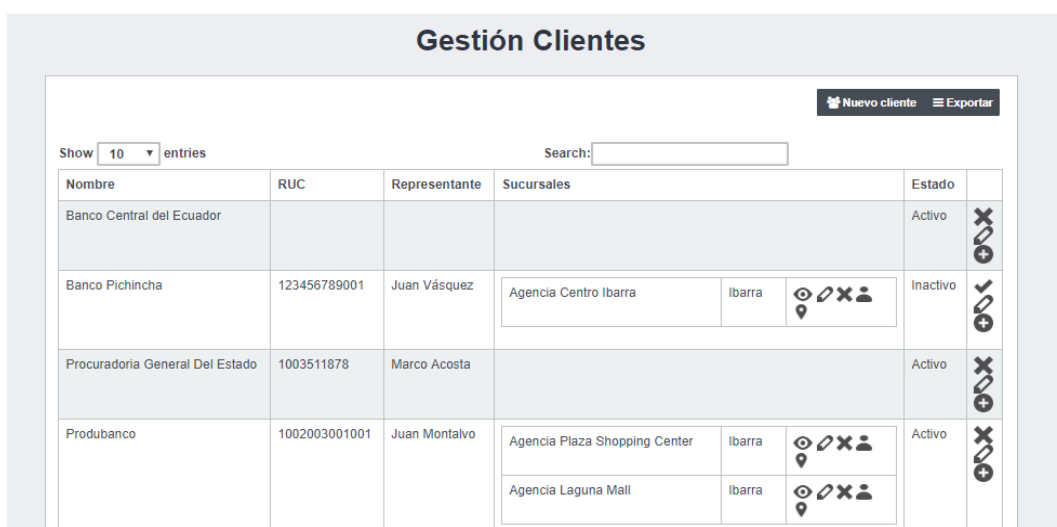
Gestión Clientes

Nuevo cliente ≡ Exportar

Show 10 entries

Search:

| Nombre | RUC | Representante | Sucursales | Estado | |
|---|---|---|---|---|---|
| Banco Central del Ecuador | | | | Activo | |
| Banco Pichincha | 123456789001 | Juan Vásquez | Agencia Centro Ibarra — Ibarra | Inactivo | |
| Procuradoria General Del Estado | 1003511878 | Marco Acosta | | Activo | |
| Produbanco | 1002003001001 | Juan Montalvo | Agencia Plaza Shopping Center — Ibarra; Agencia Laguna Mall — Ibarra | Activo | |